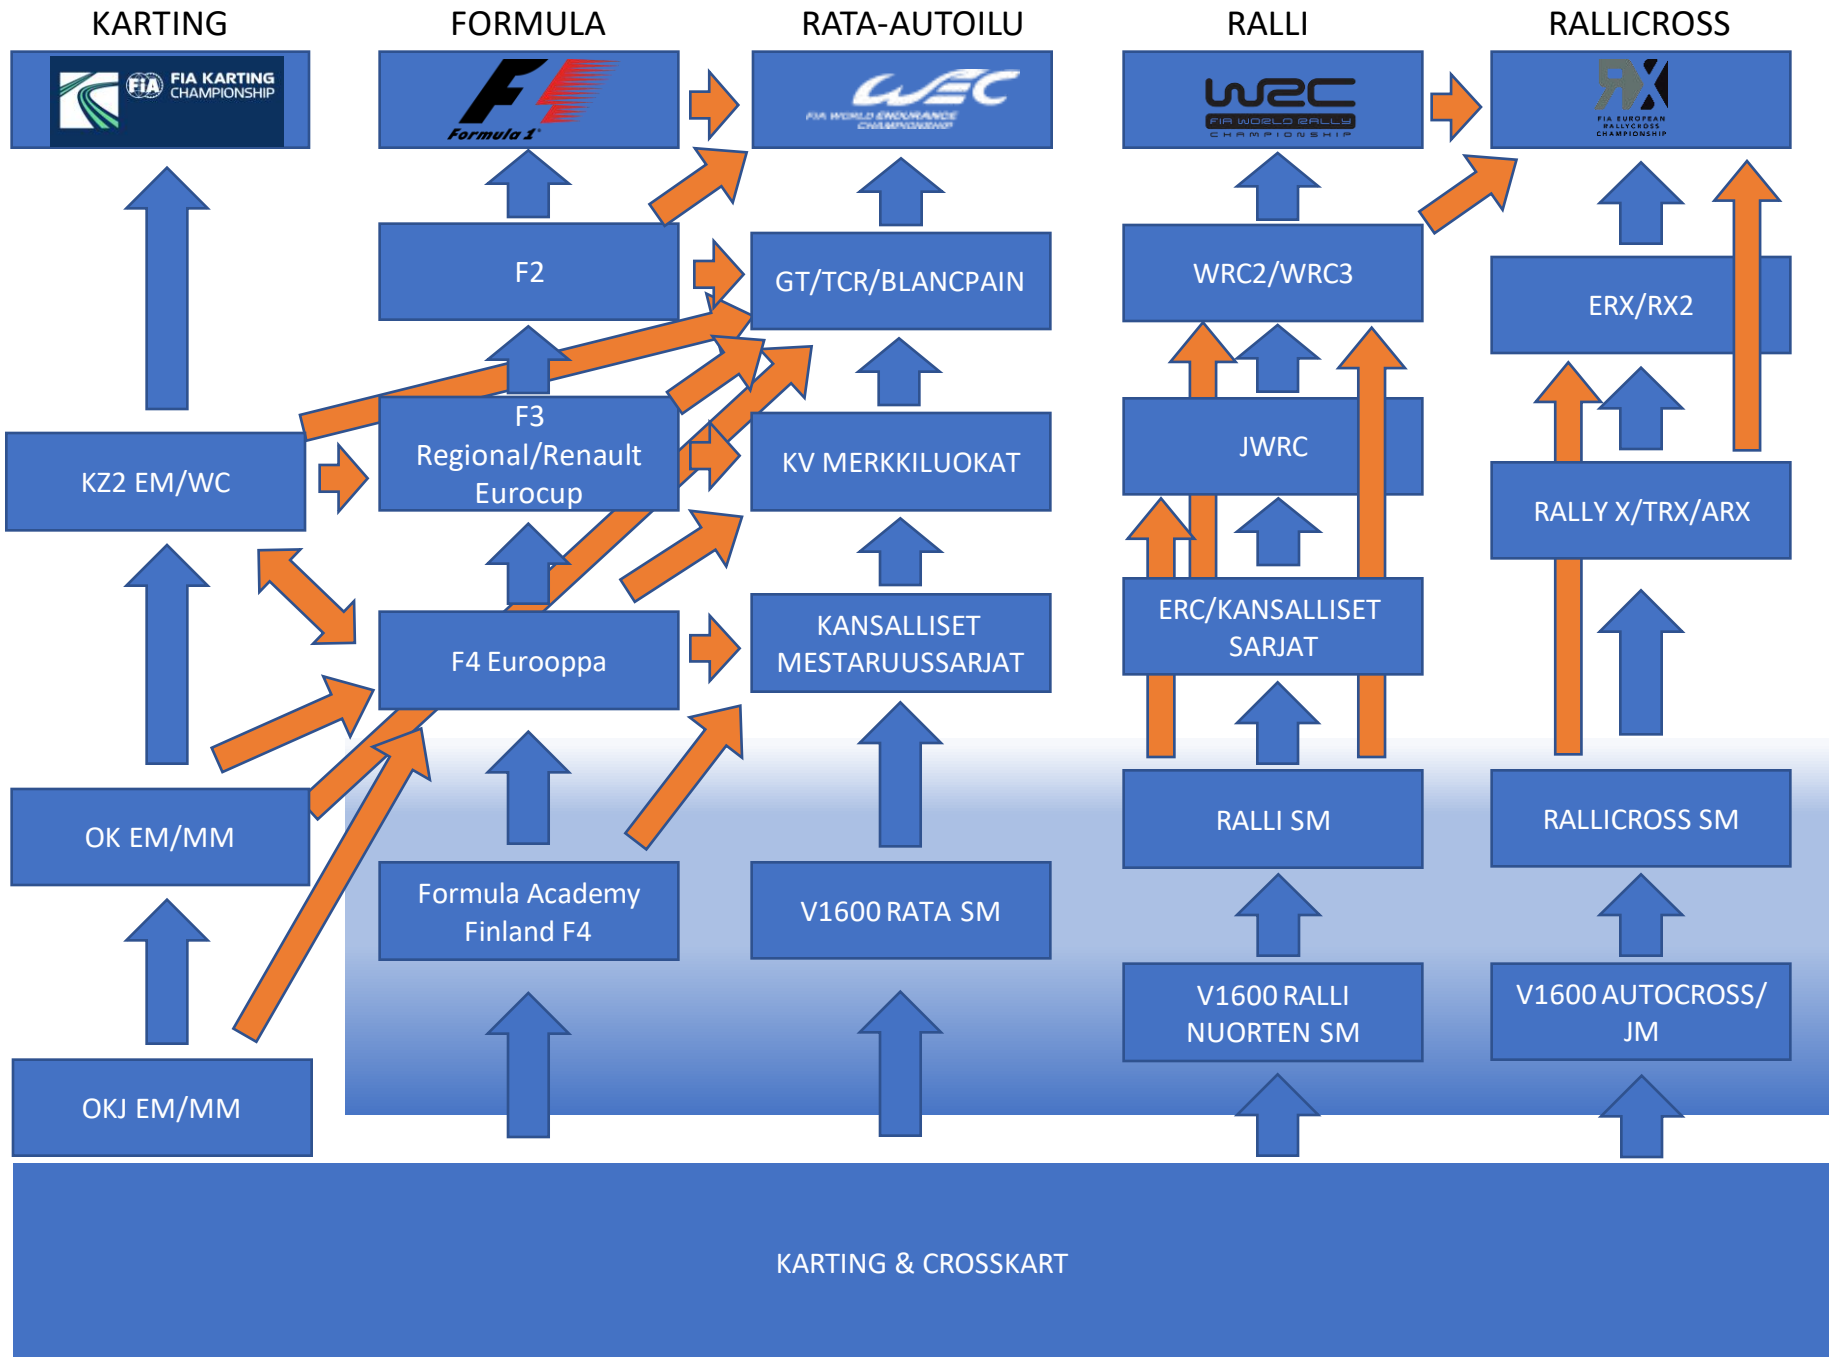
KARTING

FIA KARTING CHAMPIONSHIP

KZ2 EM/WC

OK EM/MM

OKJ EM/MM

FORMULA

Formula 1

F2

F3 Regional/Renault Eurocup

F4 Eurooppa

Formula Academy Finland F4

RATA-AUTOILU

WEC

FIA WORLD ENDURANCE CHAMPIONSHIP

GT/TCR/BLANCPAIN

KV MERKKILUOKAT

KANSALLISET MESTARUUSSARJAT

V1600 RATA SM

RALLI

WRC

FIA WORLD RALLY CHAMPIONSHIP

WRC2/WRC3

JWRC

ERC/KANSALLISET SARJAT

RALLI SM

V1600 RALLI NUORTEN SM

RALLICROSS

RX

FIA EUROPEAN RALLYCROSS CHAMPIONSHIP

ERX/RX2

RALLY X/TRX/ARX

RALLICROSS SM

V1600 AUTOCROSS/ JM

KARTING & CROSSKART